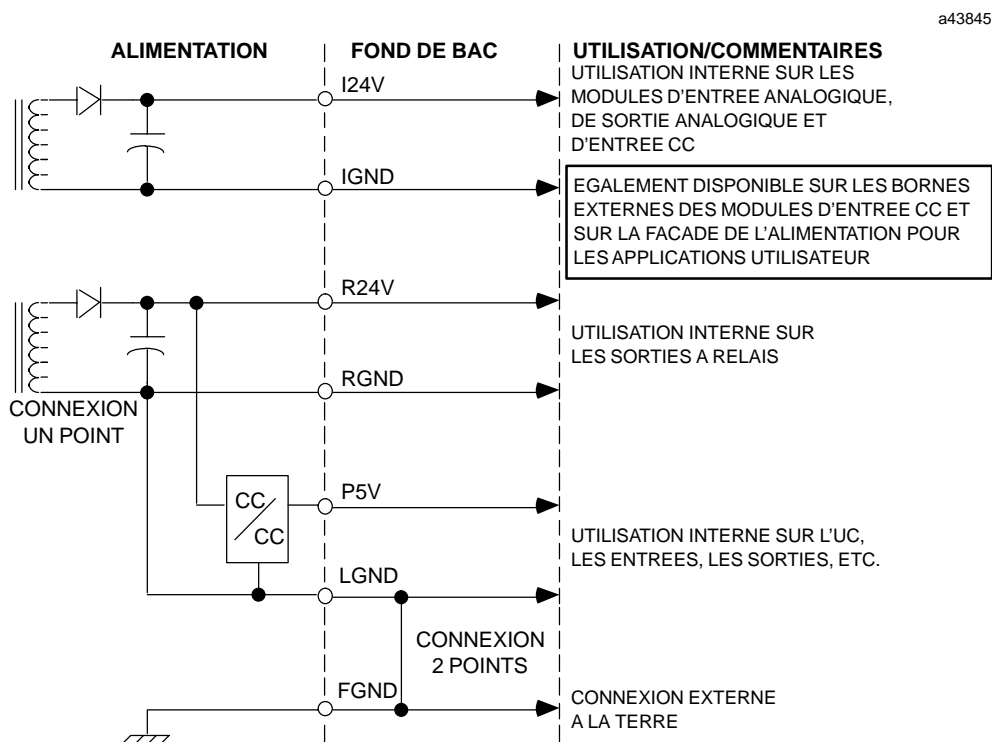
a43845

ALIMENTATION

FOND DE BAC

UTILISATION/COMMENTAIRES

I24V

UTILISATION INTERNE SUR LES MODULES D'ENTREE ANALOGIQUE, DE SORTIE ANALOGIQUE ET D'ENTREE CC

IGND

EGALEMENT DISPONIBLE SUR LES BORNES EXTERNES DES MODULES D'ENTREE CC ET SUR LA FACADE DE L'ALIMENTATION POUR LES APPLICATIONS UTILISATEUR

R24V

UTILISATION INTERNE SUR LES SORTIES A RELAIS

RGND

CONNEXION UN POINT

CC CC

P5V

UTILISATION INTERNE SUR L'UC, LES ENTREES, LES SORTIES, ETC.

LGND

CONNEXION 2 POINTS

FGND

CONNEXION EXTERNE A LA TERRE